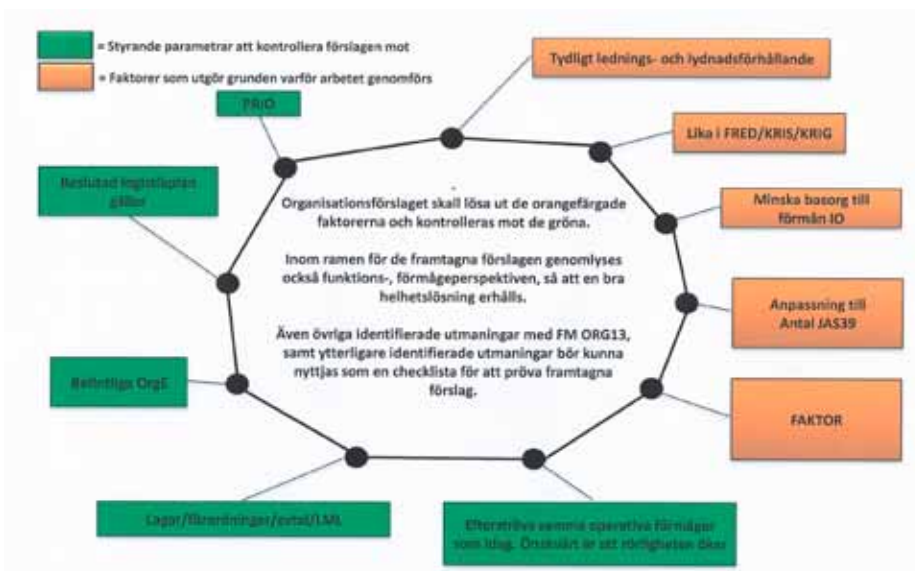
= Styrande parametrar att kontrollera förslagen mot

= Faktorer som utgör grunden varför arbetet genomförs

Tydligt lednings- och lydnadsförhållande

PRIO

Lika i FRED/KRIS/KRIG

Beslutad logistikplan gäller

Minska basorg till förmån IO

Organisationsförslaget skall lösa ut de orangefärgade faktorerna och kontrolleras mot de gröna.

Inom ramen för de framtagna förslagen genomlyses också funktions-, förmågeperspektiven, så att en bra helhetslösning erhålls.

Även övriga identifierade utmaningar med FM ORG13, samt ytterligare identifierade utmaningar bör kunna nyttjas som en checklista för att pröva framtagna förslag.

Anpassning till Antal JAS39

Befintliga OrgE

FAKTOR

Lagar/förordningar/avtal/LML

Eftersträva samma operativa förmågor som idag. Önskvärt är att rörligheten ökar